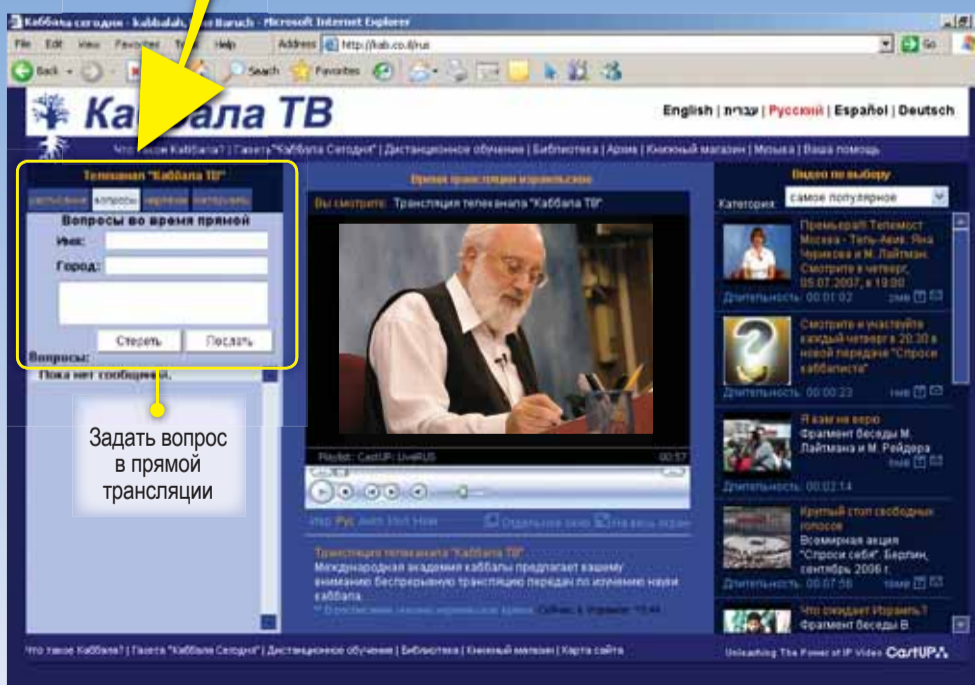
Каббала сегодня - kabbalah, Bnei Baruch - Microsoft Internet Explorer

File Edit View Favorites Tools Help Address http://kab.co.il/rus Go

Back Search Favorites

Каббала ТВ

English | עברית | Русский | Español | Deutsch

Что такое Каббала? | Газета "Каббала Сегодня" | Дистанционное обучение | Библиотека | Архив | Книжный магазин | Музыка | Ваша помощь

Телеканал "Каббала ТВ"

расписание вопросы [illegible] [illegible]

Вопросы во время прямой

Имя:

Город:

Стереть Послать

Вопросы:

Пока нет сообщений.

Задать вопрос в прямой трансляции

Время трансляции израильское

Вы смотрите: Трансляция телеканала "Каббала ТВ"

Playlist: CastUP: LiveRUS 00:57

Иср Рус Англ Исп Нем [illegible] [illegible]

Трансляция телеканала "Каббала ТВ"

Международная академия каббалы предлагает вашему вниманию беспрерывную трансляцию передач по изучению науки каббала.

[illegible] Сейчас в Израиле 15:44

Видео по выбору

Категория: самое популярное

Премьера!!! Телемост Москва - Тель-Авив. Яна Чернова и М. Лайтман. Смотрите в четверг, 05.07.2007, в 19:00

Длительность: 00:01:02

Смотрите и участвуйте каждый четверг в 20:30 в новой передаче "Спроси каббалиста"

Длительность: 00:00:23

Я взял на веру

Фрагмент беседы М. Лайтмана и М. Рейдера

Длительность: 00:02:14

Круглый стол свободных голосов

Всемирная акция "Спроси себя". Берлин, сентябрь 2006 г.

Длительность: 00:07:56

Что ожидает Израиль?

Фрагмент беседы В

Что такое Каббала? | Газета "Каббала Сегодня" | Дистанционное обучение | Библиотека | Книжный магазин | Карта сайта

Unleashing The Power of IP Video CastUP